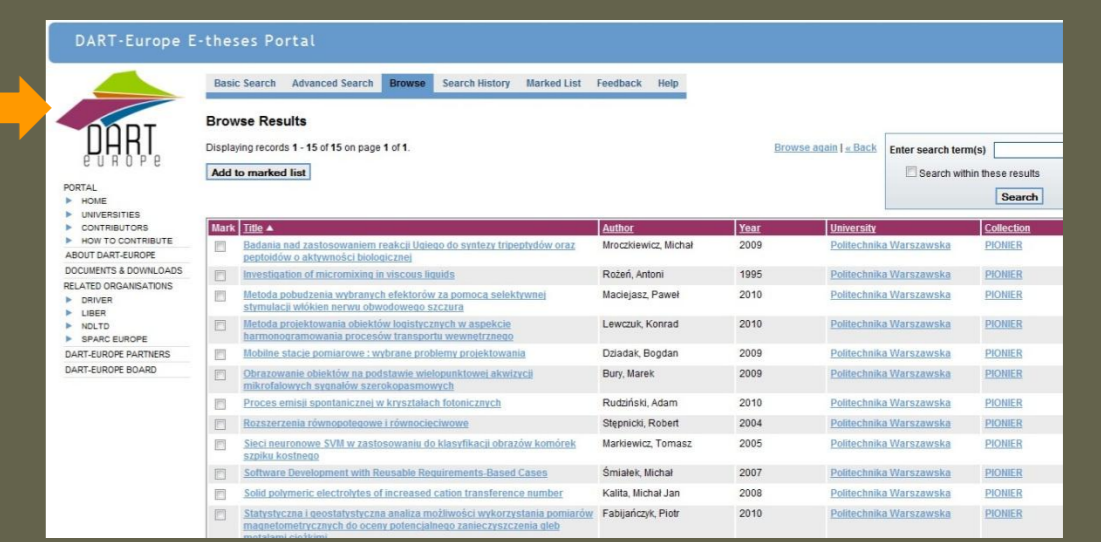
DART-Europe E-theses Portal

DART europe

PORTAL
HOME
UNIVERSITIES
CONTRIBUTORS
HOW TO CONTRIBUTE
ABOUT DART-EUROPE
DOCUMENTS & DOWNLOADS
RELATED ORGANISATIONS
DRIVER
LIBER
NDLTD
SPARC EUROPE
DART-EUROPE PARTNERS
DART-EUROPE BOARD

Basic Search | Advanced Search | Browse | Search History | Marked List | Feedback | Help

Browse Results

Displaying records 1 - 15 of 15 on page 1 of 1.

Browse again | « Back

Enter search term(s)

Search within these results

Search

Add to marked list

| Mark | Title ▲ | Author | Year | University | Collection |
|---|---|---|---|---|---|
| | Badania nad zastosowaniem reakcji Ugiego do syntezy tripeptydów oraz peptoidów o aktywności biologicznej | Mroczkiewicz, Michał | 2009 | Politechnika Warszawska | PIONIER |
| | Investigation of micromixing in viscous liquids | Rożeń, Antoni | 1995 | Politechnika Warszawska | PIONIER |
| | Metoda pobudzenia wybranych efektorów za pomocą selektywnej stymulacji włókien nerwu obwodowego szczura | Maciejasz, Paweł | 2010 | Politechnika Warszawska | PIONIER |
| | Metoda projektowania obiektów logistycznych w aspekcie harmonogramowania procesów transportu wewnętrznego | Lewczuk, Konrad | 2010 | Politechnika Warszawska | PIONIER |
| | Mobilne stacje pomiarowe : wybrane problemy projektowania | Dziadak, Bogdan | 2009 | Politechnika Warszawska | PIONIER |
| | Obrazowanie obiektów na podstawie wielopunktowej akwizycji mikrofalowych sygnałów szerokopasmowych | Bury, Marek | 2009 | Politechnika Warszawska | PIONIER |
| | Proces emisji spontanicznej w kryształach fotonicznych | Rudziński, Adam | 2010 | Politechnika Warszawska | PIONIER |
| | Rozszerzenia równopotęgowe i równocieciowe | Stępnicki, Robert | 2004 | Politechnika Warszawska | PIONIER |
| | Sieci neuronowe SVM w zastosowaniu do klasyfikacji obrazów komórek szpiku kostnego | Markiewicz, Tomasz | 2005 | Politechnika Warszawska | PIONIER |
| | Software Development with Reusable Requirements-Based Cases | Śmiałek, Michał | 2007 | Politechnika Warszawska | PIONIER |
| | Solid polymeric electrolytes of increased cation transference number | Kalita, Michał Jan | 2008 | Politechnika Warszawska | PIONIER |
| | Statystyczna i geostatystyczna analiza możliwości wykorzystania pomiarów magnetometrycznych do oceny potencjalnego zanieczyszczenia gleb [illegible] | Fabijańczyk, Piotr | 2010 | Politechnika Warszawska | PIONIER |